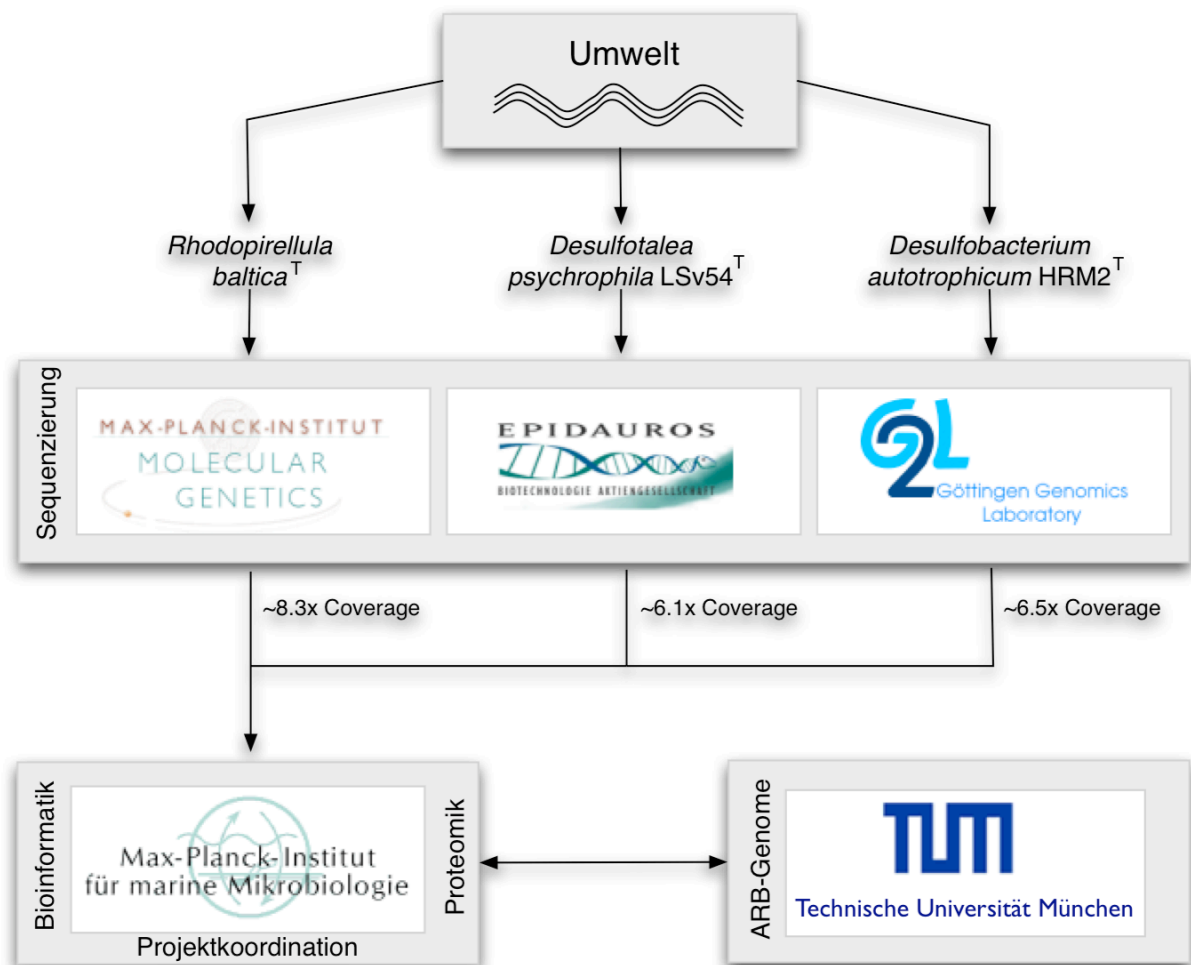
Umwelt

*Rhodopirellula baltica*$^T$

*Desulfotalea psychrophila* LSv54$^T$

*Desulfobacterium autotrophicum* HRM2$^T$

Sequenzierung

MAX-PLANCK-INSTITUT
MOLECULAR
GENETICS

EPIDAUROS
BIOTECHNOLOGIE AKTIENGESELLSCHAFT

G2L
Göttingen Genomics Laboratory

~8.3x Coverage

~6.1x Coverage

~6.5x Coverage

Bioinformatik

Max-Planck-Institut
für marine Mikrobiologie

Proteomik

Projektkoordination

ARB-Genome

TUM
Technische Universität München